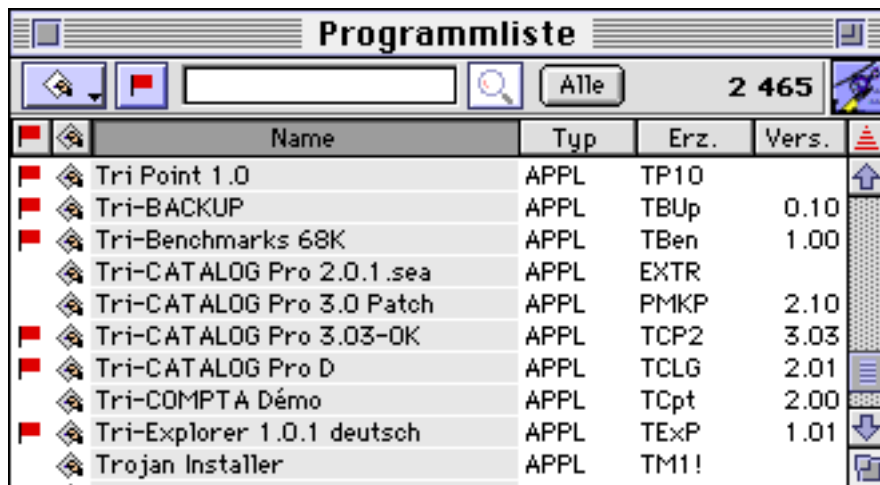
Programmliste

Alle

2 465

| Name | Typ | Erz. | Vers. |
|---|---|---|---|
| Tri Point 1.0 | APPL | TP10 | |
| Tri-BACKUP | APPL | TBUp | 0.10 |
| Tri-Benchmarks 68K | APPL | TBen | 1.00 |
| Tri-CATALOG Pro 2.0.1.sea | APPL | EXTR | |
| Tri-CATALOG Pro 3.0 Patch | APPL | PMKP | 2.10 |
| Tri-CATALOG Pro 3.03-OK | APPL | TCP2 | 3.03 |
| Tri-CATALOG Pro D | APPL | TCLG | 2.01 |
| Tri-COMPTA Démo | APPL | TCpt | 2.00 |
| Tri-Explorer 1.0.1 deutsch | APPL | TExP | 1.01 |
| Trojan Installer | APPL | TM1! | |